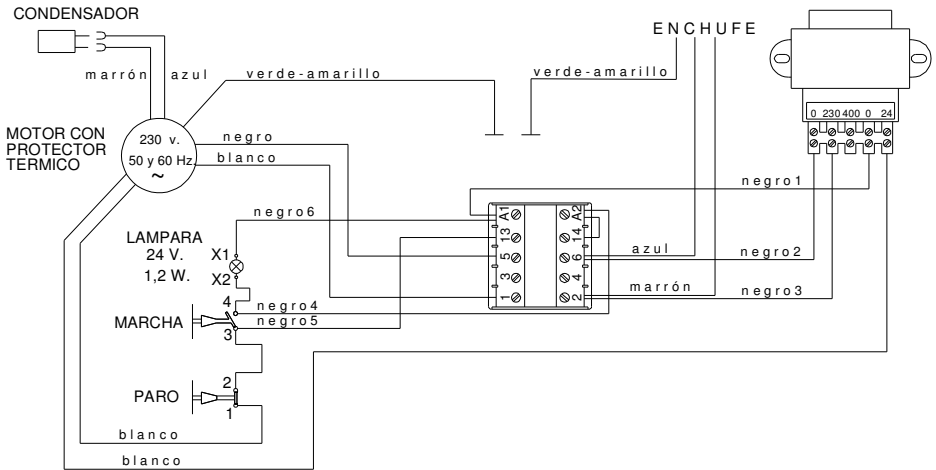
CONDENSADOR

marrón azul

verde-amarillo

ENCHUFE

verde-amarillo

MOTOR CON PROTECTOR TERMICO

230 v.
50 y 60 Hz
~

negro

blanco

0 230 400 0 24

negro 1

negro 6

A1
13
5
3
1

A2
14
6
4
2

LAMPARA
24 V.
1,2 W.

X1
X2

azul

negro 2

marrón

negro 3

4

negro 4

MARCHA

negro 5

3

2

PARO

1

blanco

blanco